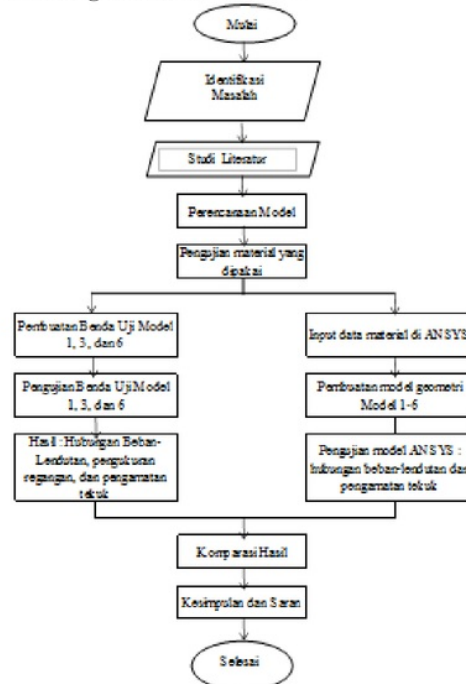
Mulai

Identifikasi Masalah

Studi Literatur

Perencanaan Model

Pengujian material yang dipakai

Pembuatan Benda Uji Model 1, 3, dan 6

Pengujian Benda Uji Model 1, 3, dan 6

Hasil : Hubungan Beban-Lendutan, pengukuran regangan, dan pengamatan tekuk

Input data material di ANSYS

Pembuatan model geometri Model 1-6

Pengujian model ANSYS : hubungan beban-lendutan dan pengamatan tekuk

Komparasi Hasil

Kesimpulan dan Saran

Selesai